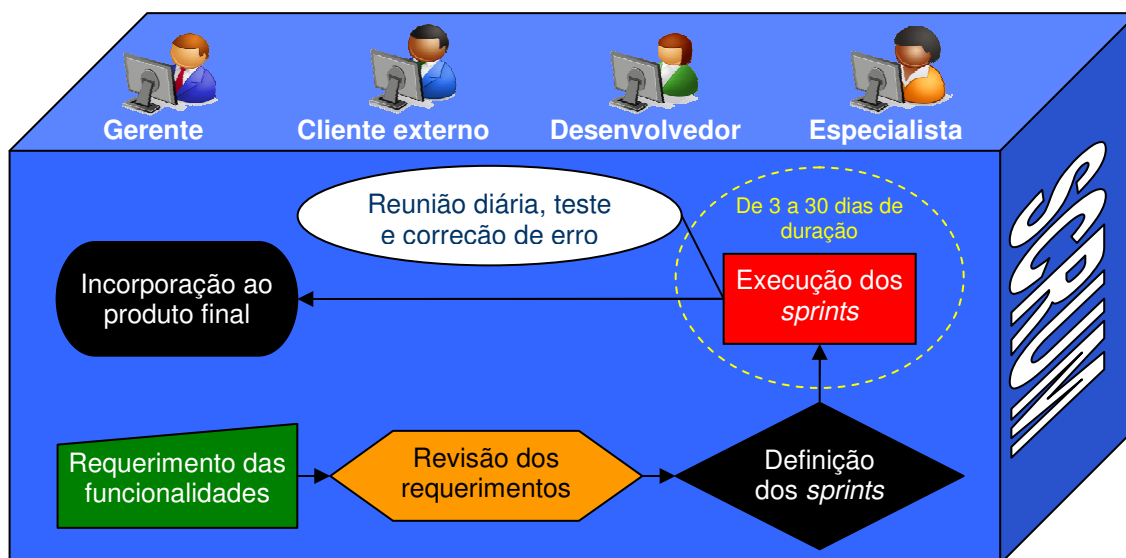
Gerente
Cliente externo
Desenvolvedor
Especialista

Reunião diária, teste e correcão de erro

De 3 a 30 dias de duração

Incorporação ao produto final

Execução dos *sprints*

SCRUM

Requerimento das funcionalidades

Revisão dos requerimentos

Definição dos *sprints*